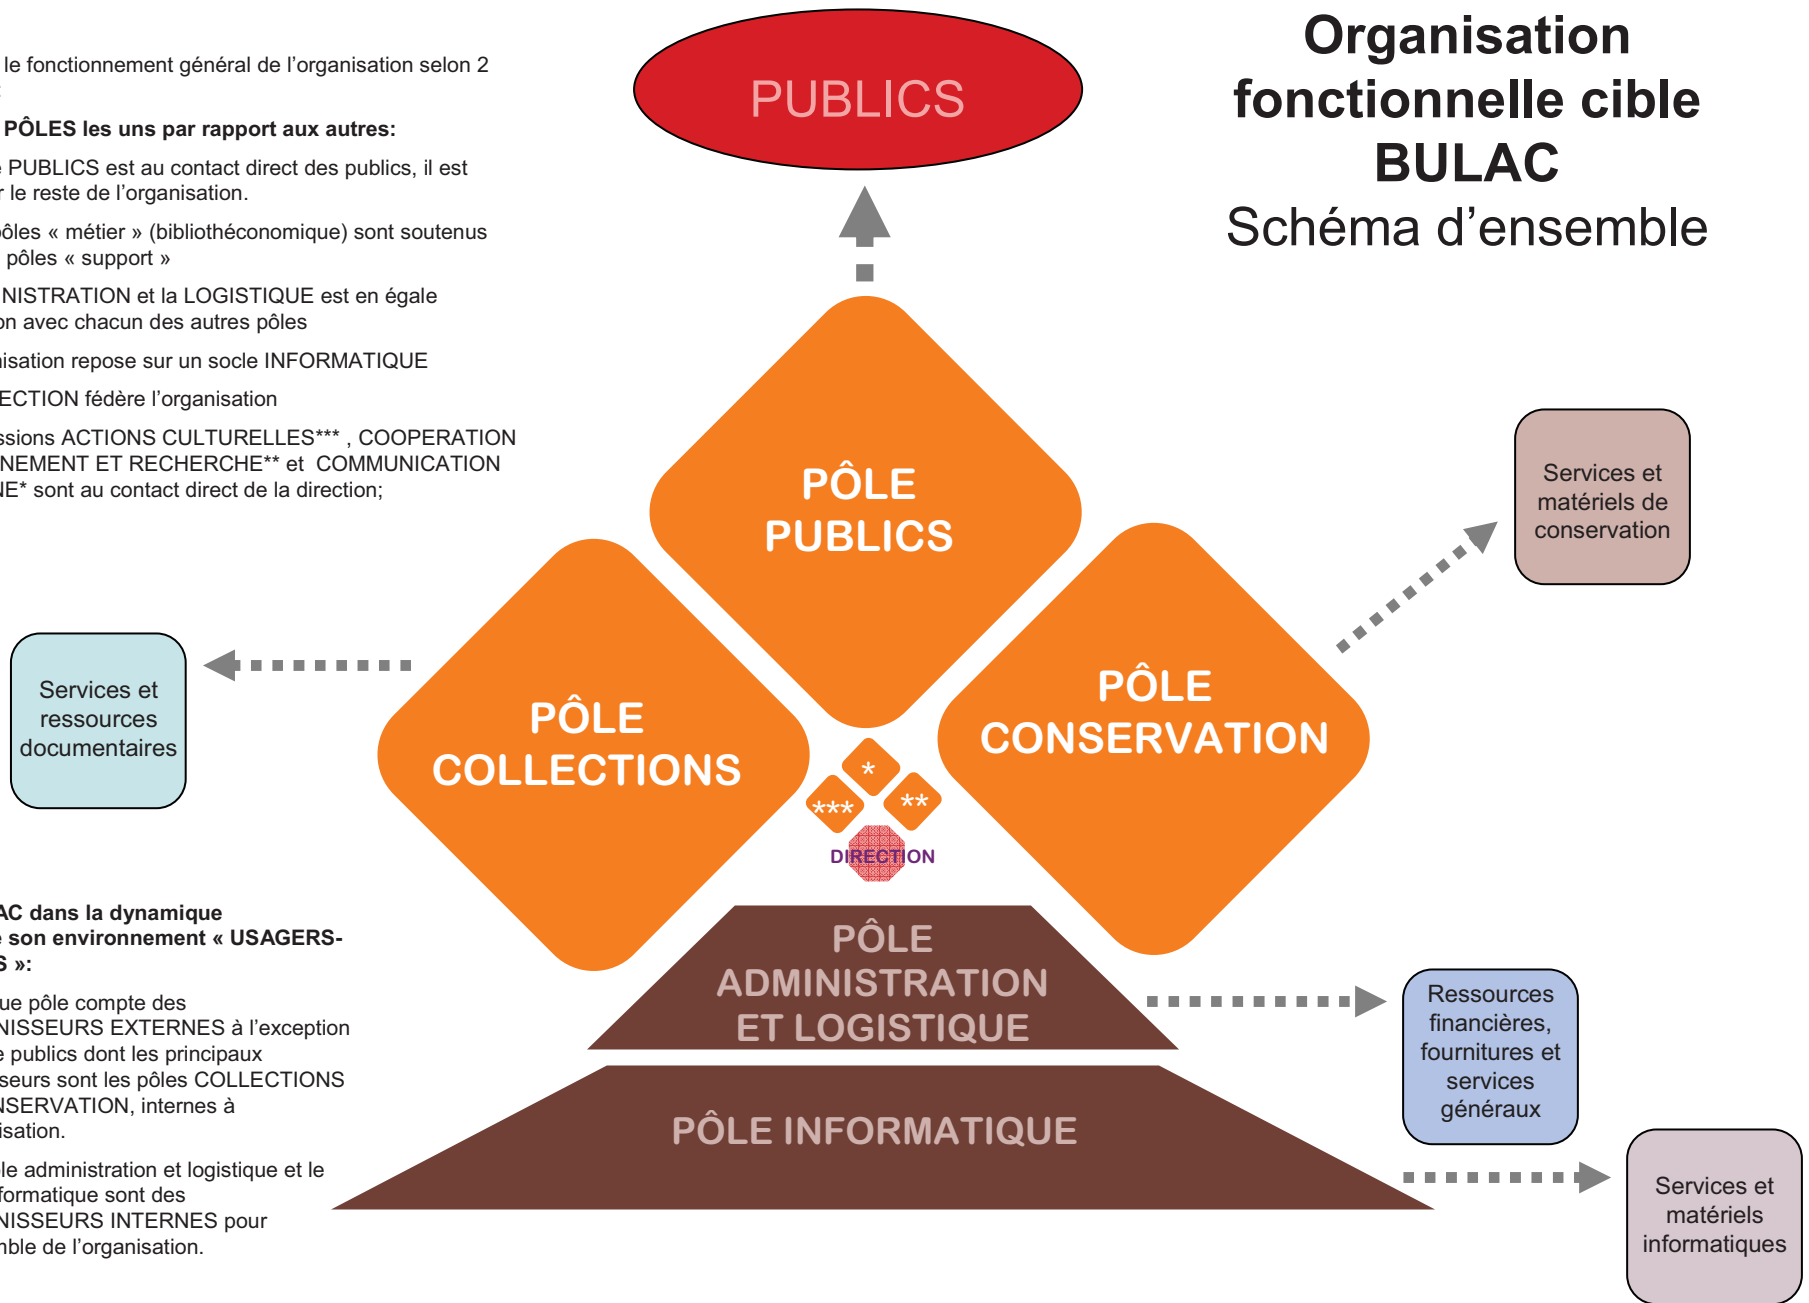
le fonctionnement général de l'organisation selon 2
:

PÔLES les uns par rapport aux autres:

PUBLICS est au contact direct des publics, il est
le reste de l'organisation.

ôles « métier » (bibliothéconomique) sont soutenus
pôles « support »

NISTRATION et la LOGISTIQUE est en égale
n avec chacun des autres pôles

isation repose sur un socle INFORMATIQUE

ECTION fédère l'organisation

ssions ACTIONS CULTURELLES*** , COOPERATION
NEMENT ET RECHERCHE** et COMMUNICATION
E* sont au contact direct de la direction;

AC dans la dynamique
son environnement « USAGERS-
S »:

ue pôle compte des
NISSEURS EXTERNES à l'exception
publics dont les principaux
seurs sont les pôles COLLECTIONS
NSERVATION, internes à
isation.

le administration et logistique et le
formatique sont des
NISSEURS INTERNES pour
nble de l'organisation.

PUBLICS

Organisation fonctionnelle cible BULAC
Schéma d'ensemble

PÔLE PUBLICS

PÔLE COLLECTIONS

PÔLE CONSERVATION

*

***

**

DIRECTION

PÔLE ADMINISTRATION ET LOGISTIQUE

PÔLE INFORMATIQUE

Services et ressources documentaires

Services et matériels de conservation

Ressources financières, fournitures et services généraux

Services et matériels informatiques